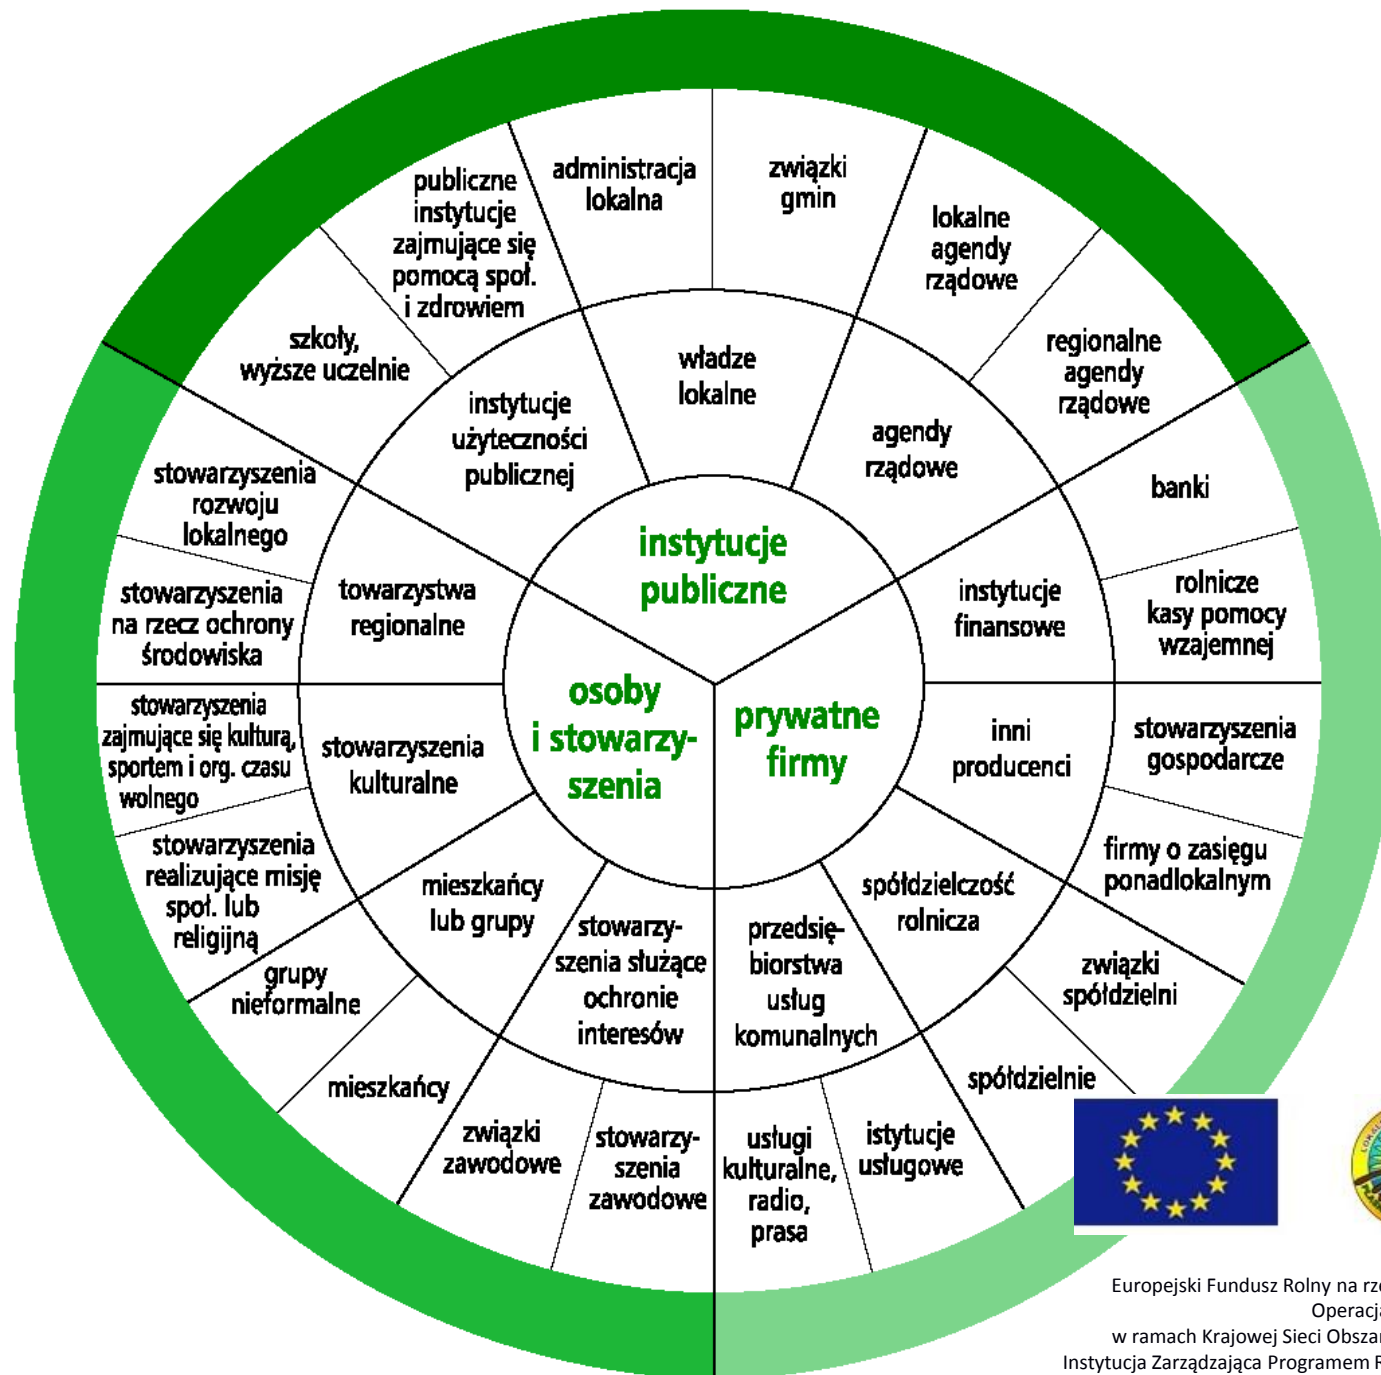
instytucje publiczne

osoby i stowarzyszenia

prywatne firmy

władze lokalne

agendy rządowe

instytucje użyteczności publicznej

towarzystwa regionalne

stowarzyszenia kulturalne

mieszkańcy lub grupy

stowarzyszenia służące ochronie interesów

przedsiębiorstwa usług komunalnych

spółdzielczość rolnicza

inni producenci

instytucje finansowe

administracja lokalna

związki gmin

lokalne agendy rządowe

regionalne agendy rządowe

banki

rolnicze kasy pomocy wzajemnej

stowarzyszenia gospodarcze

firmy o zasięgu ponadlokalnym

związki spółdzielni

spółdzielnie

istytucje usługowe

usługi kulturalne, radio, prasa

stowarzyszenia zawodowe

związki zawodowe

mieszkańcy

grupy nieformalne

stowarzyszenia realizujące misję społ. lub religijną

stowarzyszenia zajmujące się kulturą, sportem i org. czasu wolnego

stowarzyszenia na rzecz ochrony środowiska

stowarzyszenia rozwoju lokalnego

szkoły, wyższe uczelnie

publiczne instytucje zajmujące się pomocą społ. i zdrowiem

Europejski Fundusz Rolny na rz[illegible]
Operacj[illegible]
w ramach Krajowej Sieci Obszar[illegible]
Instytucja Zarządzająca Programem R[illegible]